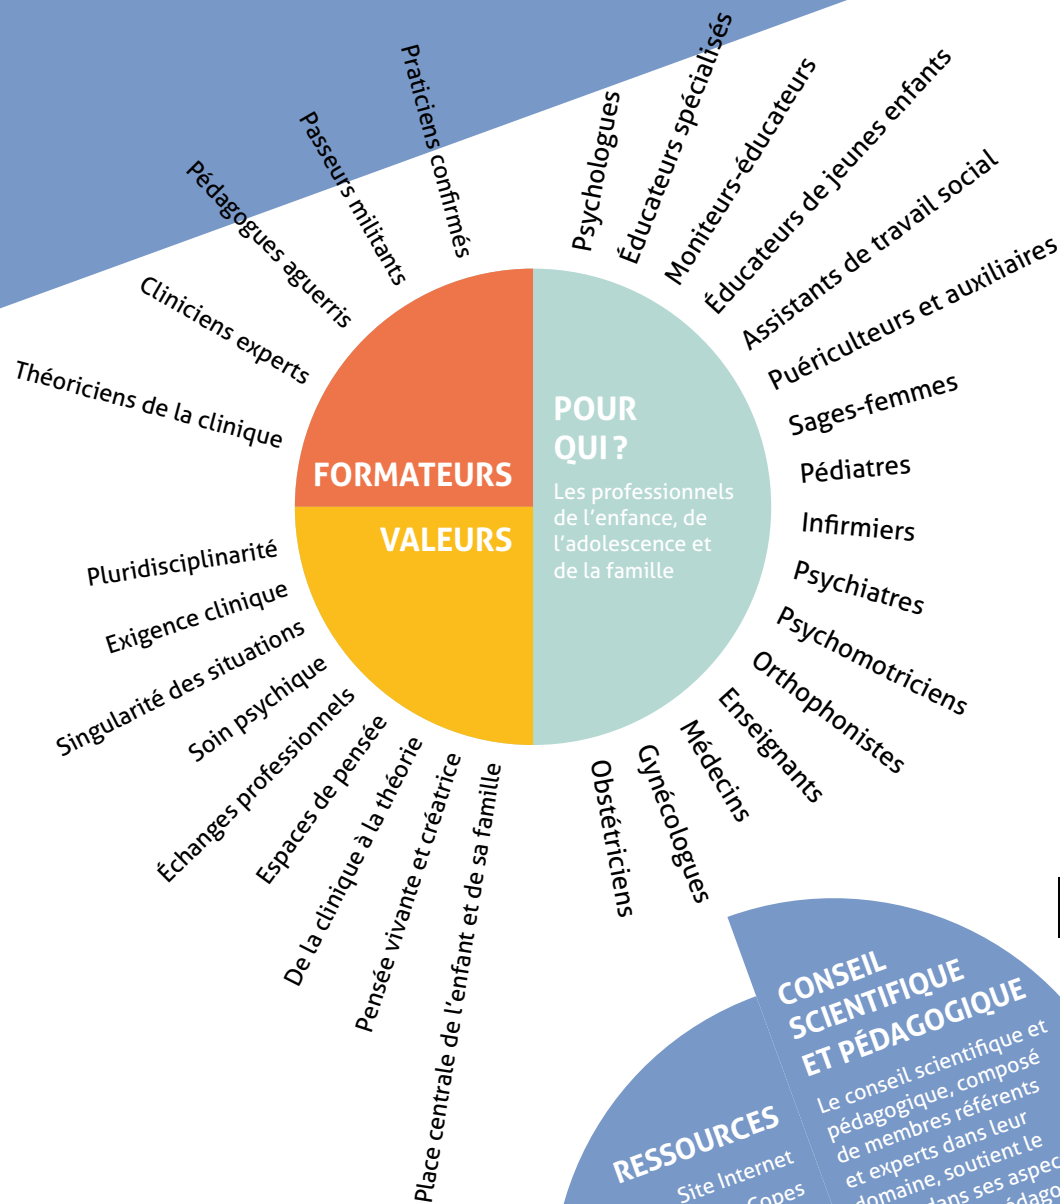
FORMATEURS

Théoriciens de la clinique
Cliniciens experts
Pédagogues aguerris
Passeurs militants
Praticiens confirmés

POUR QUI ?

Les professionnels de l'enfance, de l'adolescence et de la famille

Psychologues
Éducateurs spécialisés
Moniteurs-éducateurs
Éducateurs de jeunes enfants
Assistants de travail social
Puériculteurs et auxiliaires
Sages-femmes
Pédiatres
Infirmiers
Psychiatres
Psychomotriciens
Orthophonistes
Enseignants
Médecins
Gynécologues
Obstétriciens

VALEURS

Pluridisciplinarité
Exigence clinique
Singularité des situations
Soin psychique
Échanges professionnels
Espaces de pensée
De la clinique à la théorie
Pensée vivante et créatrice
Place centrale de l'enfant et de sa famille

CONSEIL SCIENTIFIQUE ET PÉDAGOGIQUE

Le conseil scientifique et pédagogique, composé de membres référents et experts dans leur domaine, soutient le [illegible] dans ses aspec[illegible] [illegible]édago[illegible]

RESSOURCES

Site Internet
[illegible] Copes